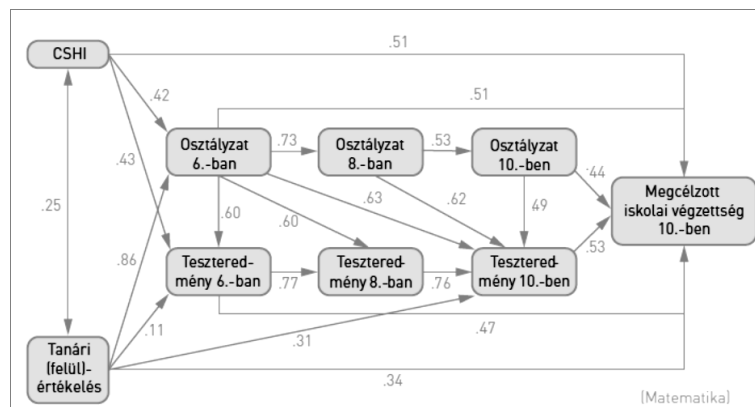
CSHI

.51

.42

.51

Osztályzat 6.-ban

.73

Osztályzat 8.-ban

.53

Osztályzat 10.-ben

.44

.43

Megcélzott iskolai végzettség 10.-ben

.25

.60

.60

.63

.62

49

.53

.86

Teszteredmény 6.-ban

.77

Teszteredmény 8.-ban

.76

Teszteredmény 10.-ben

.11

.47

.31

Tanári (felül)-értékelés

.34

(Matematika)